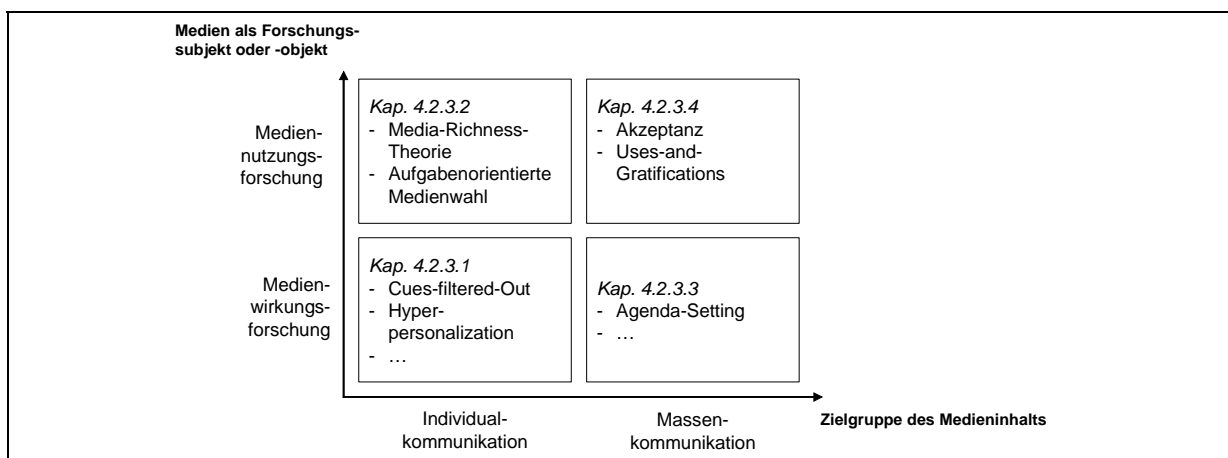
Medien als Forschungssubjekt oder -objekt

Mediennutzungsforschung

Kap. 4.2.3.2
- Media-Richness-Theorie
- Aufgabenorientierte Medienwahl

Kap. 4.2.3.4
- Akzeptanz
- Uses-and-Gratifications

Medienwirkungsforschung

Kap. 4.2.3.1
- Cues-filtered-Out
- Hyperpersonalization
- …

Kap. 4.2.3.3
- Agenda-Setting
- …

Individualkommunikation

Massenkommunikation

Zielgruppe des Medieninhalts